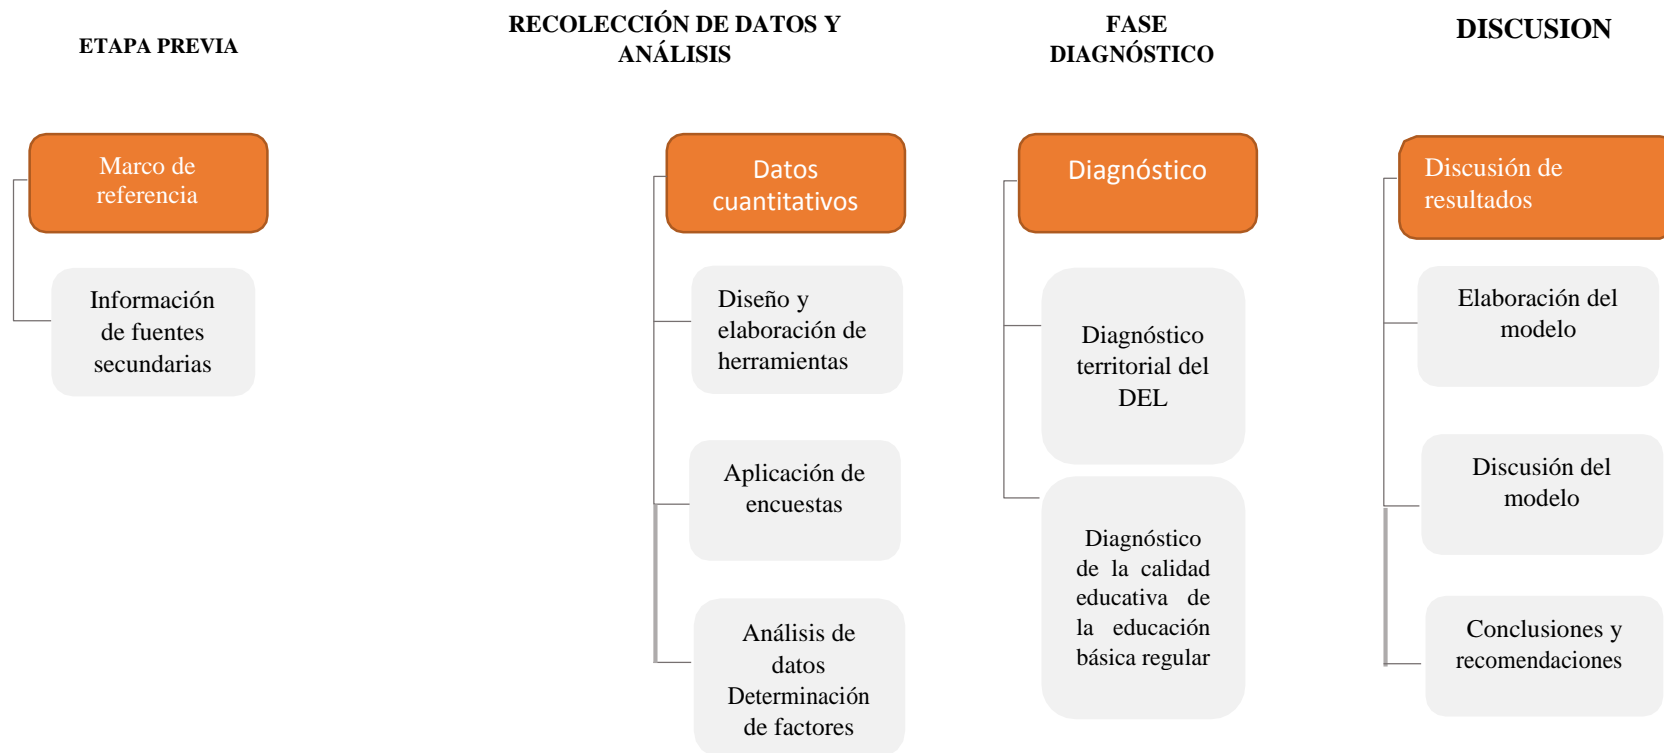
ETAPA PREVIA

Marco de referencia

Información de fuentes secundarias

RECOLECCIÓN DE DATOS Y ANÁLISIS

Datos cuantitativos

Diseño y elaboración de herramientas

Aplicación de encuestas

Análisis de datos Determinación de factores

FASE DIAGNÓSTICO

Diagnóstico

Diagnóstico territorial del DEL

Diagnóstico de la calidad educativa de la educación básica regular

DISCUSION

Discusión de resultados

Elaboración del modelo

Discusión del modelo

Conclusiones y recomendaciones